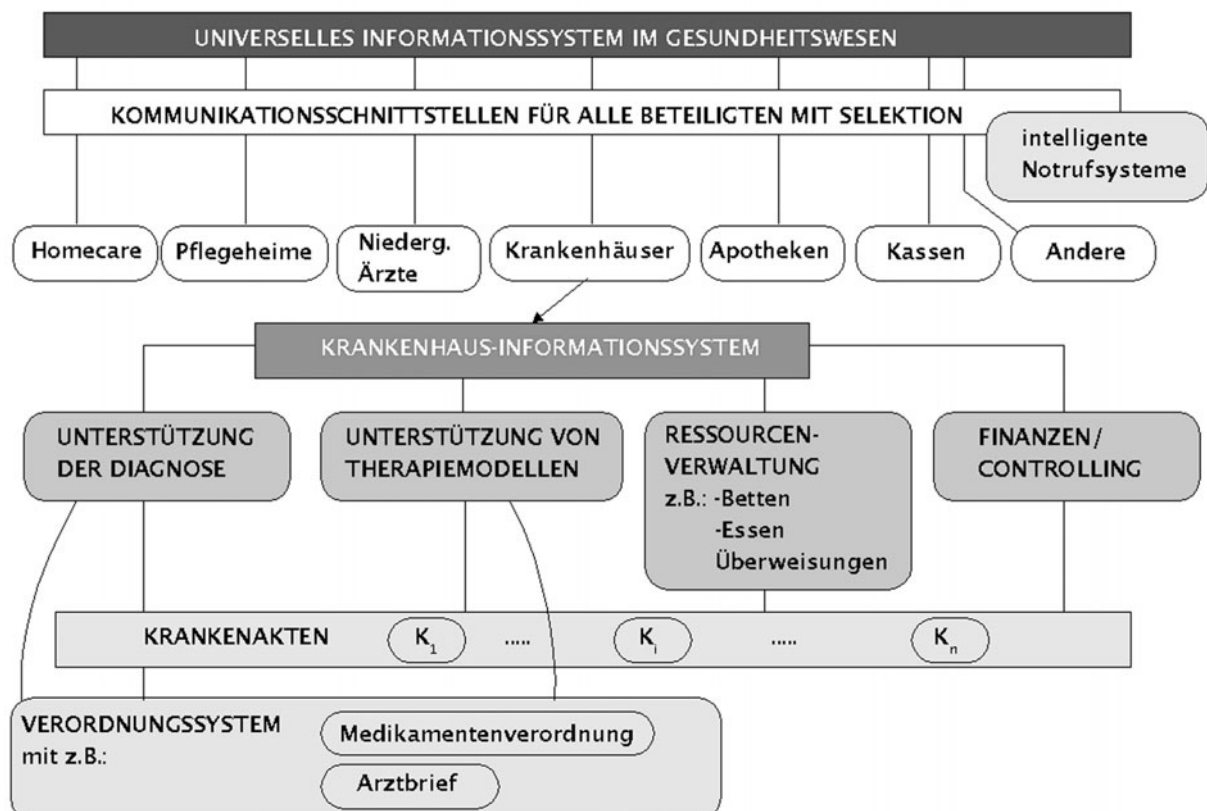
UNIVERSELLES INFORMATIONSSYSTEM IM GESUNDHEITSWESEN

KOMMUNIKATIONSSCHNITTSTELLEN FÜR ALLE BETEILIGTEN MIT SELEKTION

intelligente Notrufsysteme

Homecare

Pflegeheime

Niederg. Ärzte

Krankenhäuser

Apotheken

Kassen

Andere

KRANKENHAUS-INFORMATIONSSYSTEM

UNTERSTÜTZUNG DER DIAGNOSE

UNTERSTÜTZUNG VON THERAPIEMODELLEN

RESSOURCEN-VERWALTUNG
z.B.: -Betten
-Essen
Überweisungen

FINANZEN/ CONTROLLING

KRANKENAKTEN $K_1$ ..... $K_i$ ..... $K_n$

VERORDNUNGSSYSTEM mit z.B.:

Medikamentenverordnung

Arztbrief